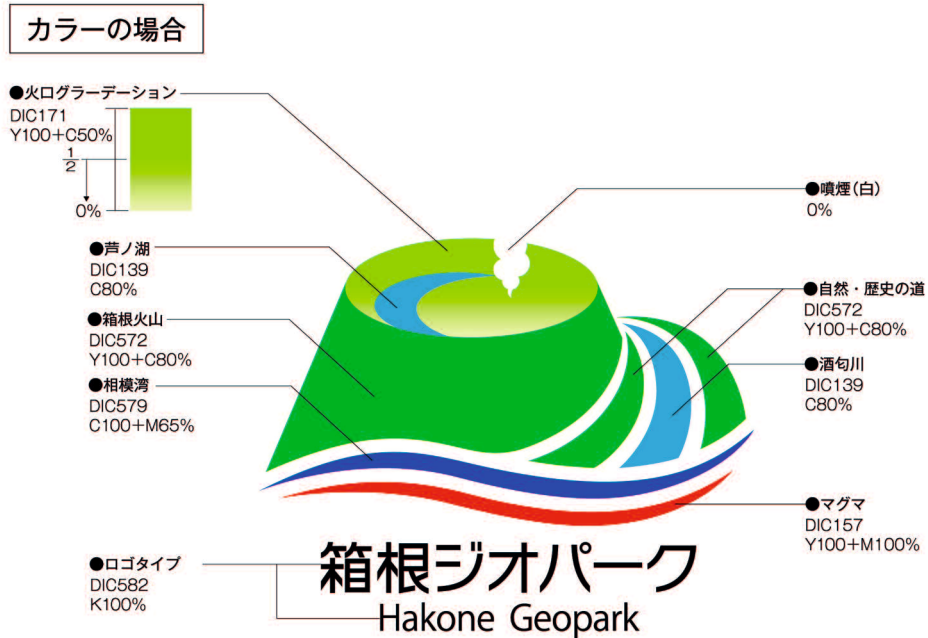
カラーの場合

●火口グラーデーション
DIC171
Y100+C50%
$\frac{1}{2}$
0%

●噴煙（白）
0%

●芦ノ湖
DIC139
C80%

●自然・歴史の道
DIC572
Y100+C80%

●箱根火山
DIC572
Y100+C80%

●酒匂川
DIC139
C80%

●相模湾
DIC579
C100+M65%

●マグマ
DIC157
Y100+M100%

●ロゴタイプ
DIC582
K100%

箱根ジオパーク
Hakone Geopark